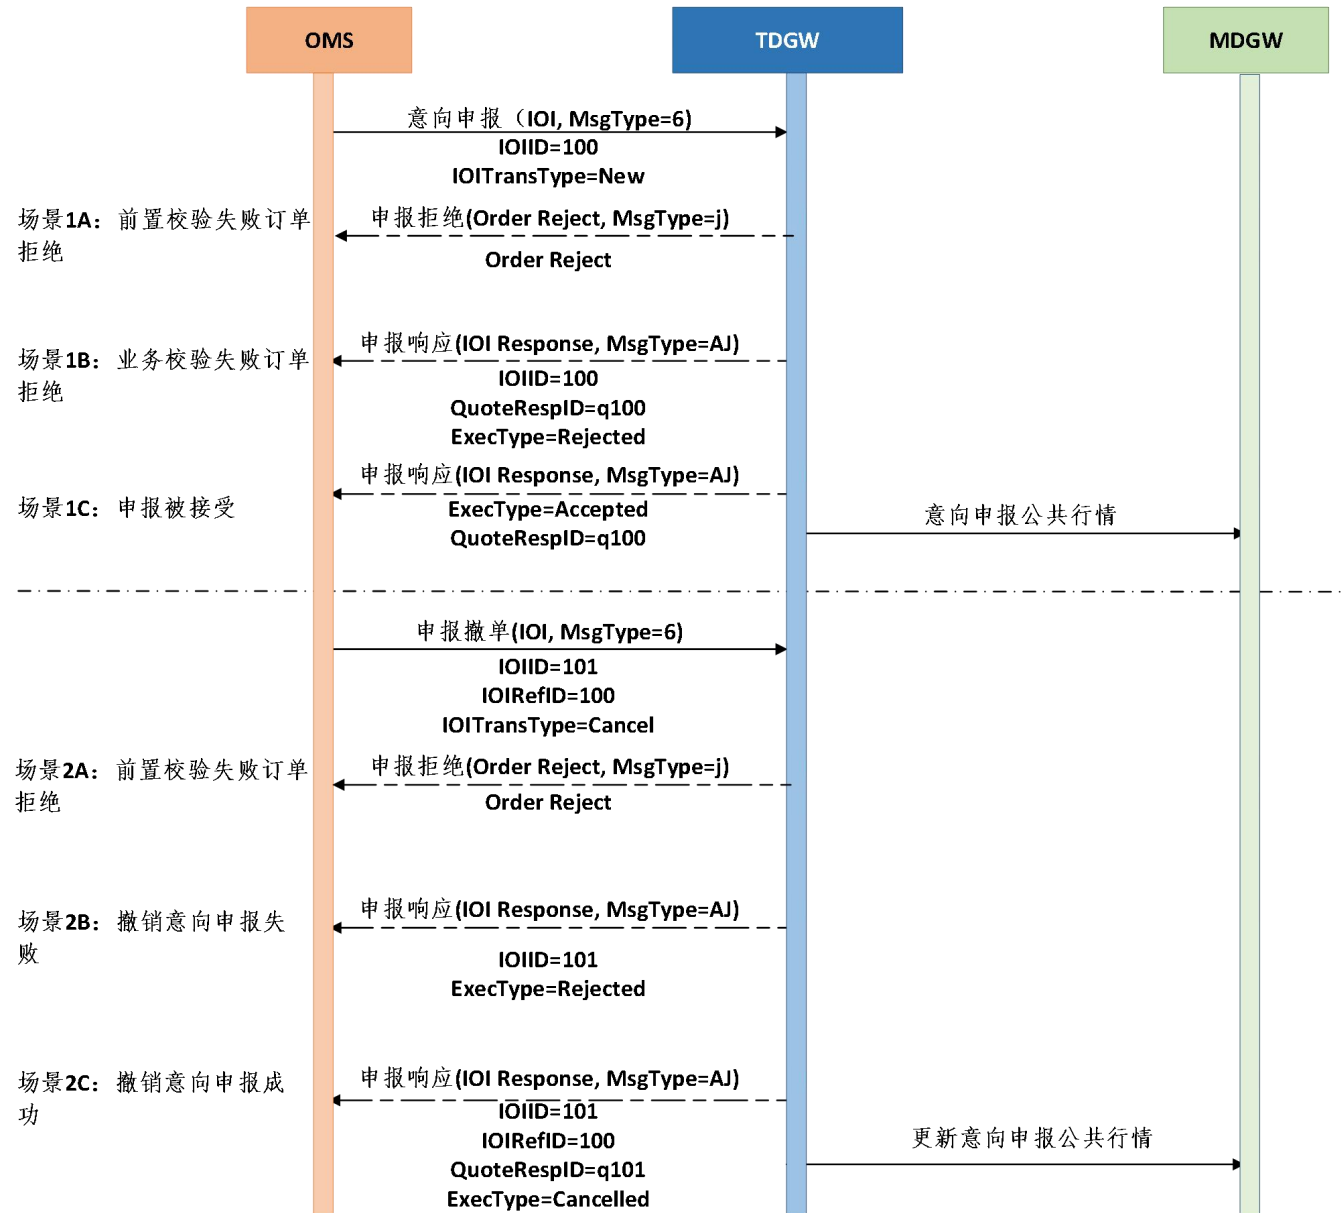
OMS

TDGW

MDGW

意向申报（IOI, MsgType=6)
IOIID=100
IOITransType=New

场景1A：前置校验失败订单拒绝

申报拒绝(Order Reject, MsgType=j)
Order Reject

场景1B：业务校验失败订单拒绝

申报响应(IOI Response, MsgType=AJ)
IOIID=100
QuoteRespID=q100
ExecType=Rejected

场景1C：申报被接受

申报响应(IOI Response, MsgType=AJ)
ExecType=Accepted
QuoteRespID=q100

意向申报公共行情

申报撤单(IOI, MsgType=6)
IOIID=101
IOIRefID=100
IOITransType=Cancel

场景2A：前置校验失败订单拒绝

申报拒绝(Order Reject, MsgType=j)
Order Reject

场景2B：撤销意向申报失败

申报响应(IOI Response, MsgType=AJ)
IOIID=101
ExecType=Rejected

场景2C：撤销意向申报成功

申报响应(IOI Response, MsgType=AJ)
IOIID=101
IOIRefID=100
QuoteRespID=q101
ExecType=Cancelled

更新意向申报公共行情